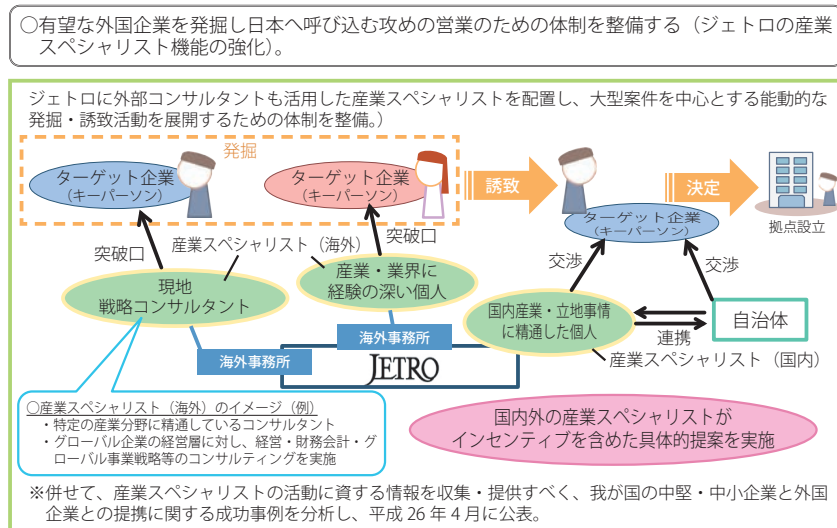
○有望な外国企業を発掘し日本へ呼び込む攻めの営業のための体制を整備する（ジェトロの産業スペシャリスト機能の強化）。

ジェトロに外部コンサルタントも活用した産業スペシャリストを配置し、大型案件を中心とする能動的な発掘・誘致活動を展開するための体制を整備。）

発掘

ターゲット企業
（キーパーソン）

ターゲット企業
（キーパーソン）

誘致

決定

ターゲット企業
（キーパーソン）

拠点設立

突破口

産業スペシャリスト（海外）

突破口

交渉

交渉

現地
戦略コンサルタント

産業・業界に
経験の深い個人

国内産業・立地事情
に精通した個人

自治体

連携

海外事務所

海外事務所

JETRO

産業スペシャリスト（国内）

○産業スペシャリスト（海外）のイメージ（例）
・特定の産業分野に精通しているコンサルタント
・グローバル企業の経営層に対し、経営・財務会計・グローバル事業戦略等のコンサルティングを実施

国内外の産業スペシャリストが
インセンティブを含めた具体的提案を実施

※併せて、産業スペシャリストの活動に資する情報を収集・提供すべく、我が国の中堅・中小企業と外国企業との提携に関する成功事例を分析し、平成 26 年 4 月に公表。